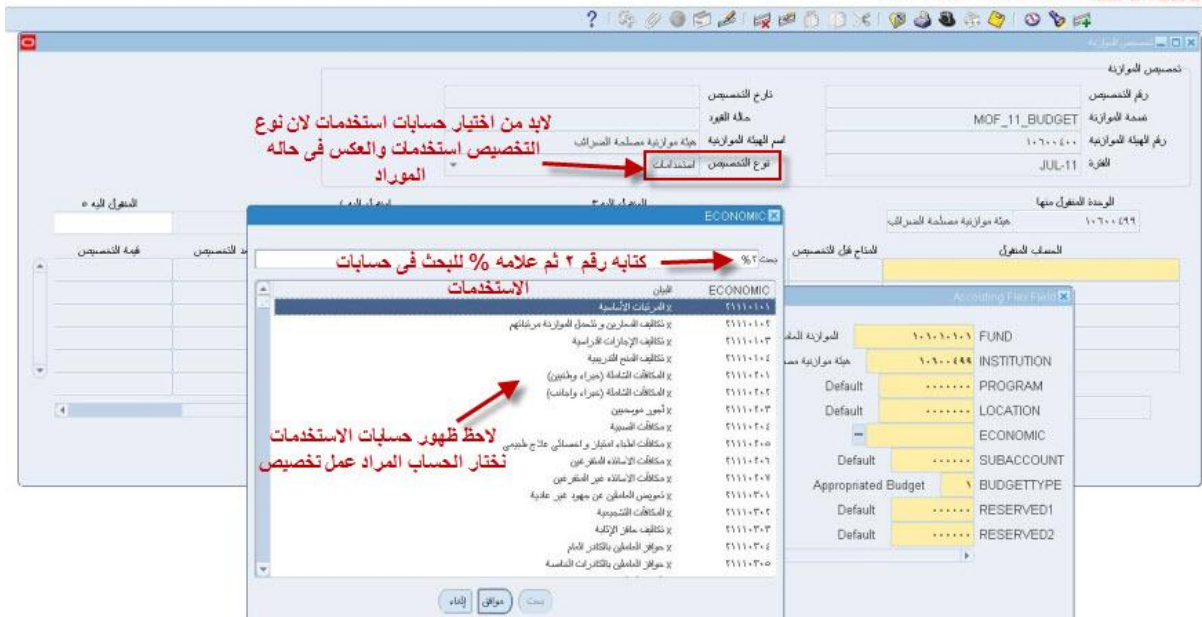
تخصيص الموازنة

رقم التخصيص
نسخة الموازنة MOF_11_BUDGET
رقم الهيئة الموازنية ١٠٦٠٠٤٠٠
الفترة JUL-11

تاريخ التخصيص
حالة القيود
اسم الهيئة الموازنية هيئة موازنية مصلحة الضرائب
نوع التخصيص استخدامات

لابد من اختيار حسابات استخدمات لان نوع التخصيص استخدمات والعكس فى حاله الموراد

الوحدة المنقول منها
١٠٦٠٠٤٩٩ هيئة موازنية مصلحة الضرائب
المنقول اليه
الحساب المنقول
المتاح قبل التخصيص
قيمة التخصيص

ECONOMIC
بحث ٢%
كتابه رقم ٢ ثم علامه % للبحث فى حسابات الاستخدمات

| ECONOMIC | البيان |
|---|---|
| ٢١١١١٠١٠١ | المرتبات الأساسية |
| ٢١١١١٠١٠٢ | تكاليف المحارين و تتحمل الموازنة مرتباتهم |
| ٢١١١١٠١٠٣ | تكاليف الإجازات الدراسية |
| ٢١١١١٠١٠٤ | تكاليف المنح التدريبية |
| ٢١١١١٠٢٠١ | المكافآت الشاملة (خبراء وطنيين) |
| ٢١١١١٠٢٠٢ | المكافآت الشاملة (خبراء واجانب) |
| ٢١١١١٠٢٠٣ | أجور موسميين |
| ٢١١١١٠٢٠٤ | مكافآت السينية |
| ٢١١١١٠٢٠٥ | مكافآت اطباء امتياز واخصائي علاج طبيعي |
| ٢١١١١٠٢٠٦ | مكافآت الاساتذه المتفرغين |
| ٢١١١١٠٢٠٧ | مكافآت الاساتذه غير المتفرغين |
| ٢١١١١٠٣٠١ | تعويض العاملين عن جهود غير عادية |
| ٢١١١١٠٣٠٢ | المكافآت التشجيعية |
| ٢١١١١٠٣٠٣ | تكاليف حافز الإثابة |
| ٢١١١١٠٣٠٤ | حوافز العاملين بالكادر العام |
| ٢١١١١٠٣٠٥ | حوافز العاملين بالكادرات الخاصة |

لاحظ ظهور حسابات الاستخدمات نختار الحساب المراد عمل تخصيص

بحث موافق إلغاء

Accounting Flex Field
الموازنة العامة ١٠١٠١٠١٠١ FUND
هيئة موازنية مصـ ١٠١٠٠٤٩٩ INSTITUTION
Default ....... PROGRAM
Default ....... LOCATION
ECONOMIC
Default ...... SUBACCOUNT
Appropriated Budget ١ BUDGETTYPE
Default ...... RESERVED1
Default ...... RESERVED2